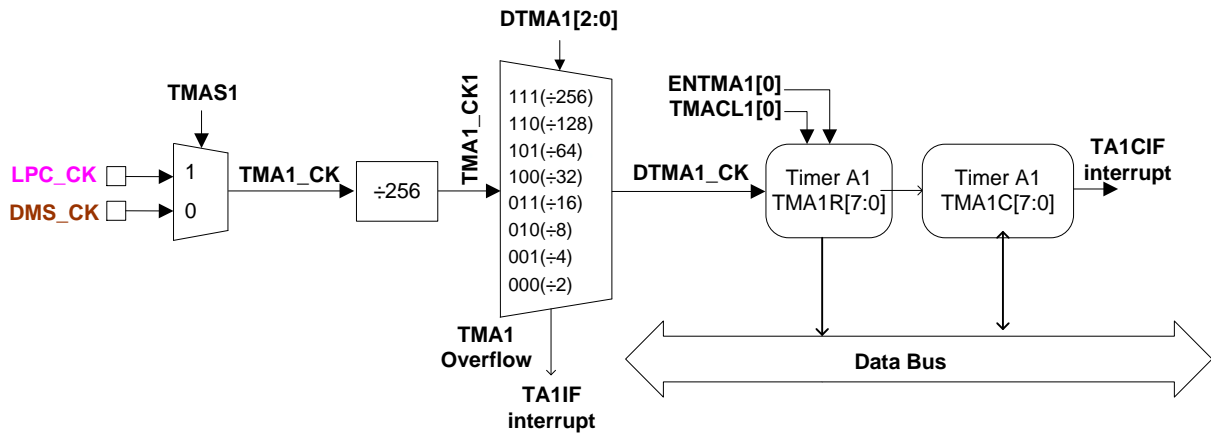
DTMA1[2:0]

TMAS1

LPC_CK
DMS_CK

1
0

TMA1_CK

÷256

TMA1_CK1

111(÷256)
110(÷128)
101(÷64)
100(÷32)
011(÷16)
010(÷8)
001(÷4)
000(÷2)

TMA1
Overflow

TA1IF
interrupt

ENTMA1[0]
TMACL1[0]

DTMA1_CK

Timer A1
TMA1R[7:0]

Timer A1
TMA1C[7:0]

TA1CIF
interrupt

Data Bus